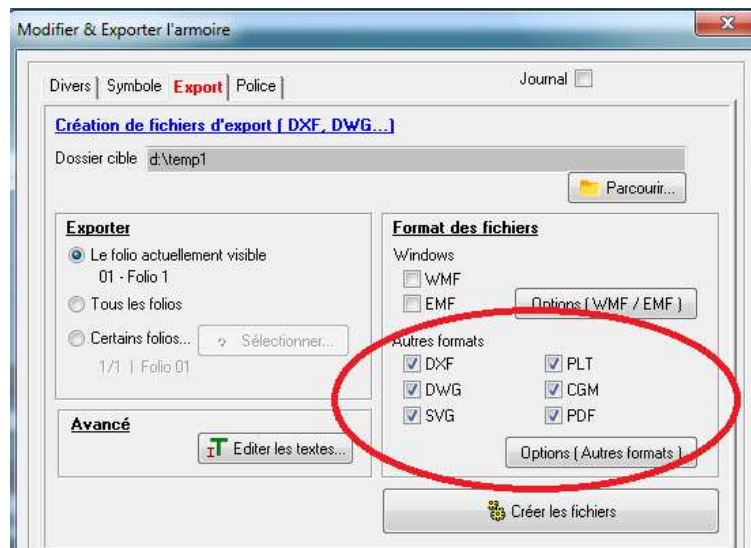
Modifier & Exporter l'armoire

Divers | Symbole | Export | Police

Journal

Création de fichiers d'export ( DXF, DWG...)

Dossier cible d:\temp1

Parcourir...

Exporter

Le folio actuellement visible
01 - Folio 1

Tous les folios

Certains folios... Sélectionner...
1/1 | Folio 01

Avancé

Editer les textes...

Format des fichiers

Windows

WMF

EMF

Options ( WMF / EMF )

Autres formats

DXF

PLT

DWG

CGM

SVG

PDF

Options ( Autres formats )

Créer les fichiers